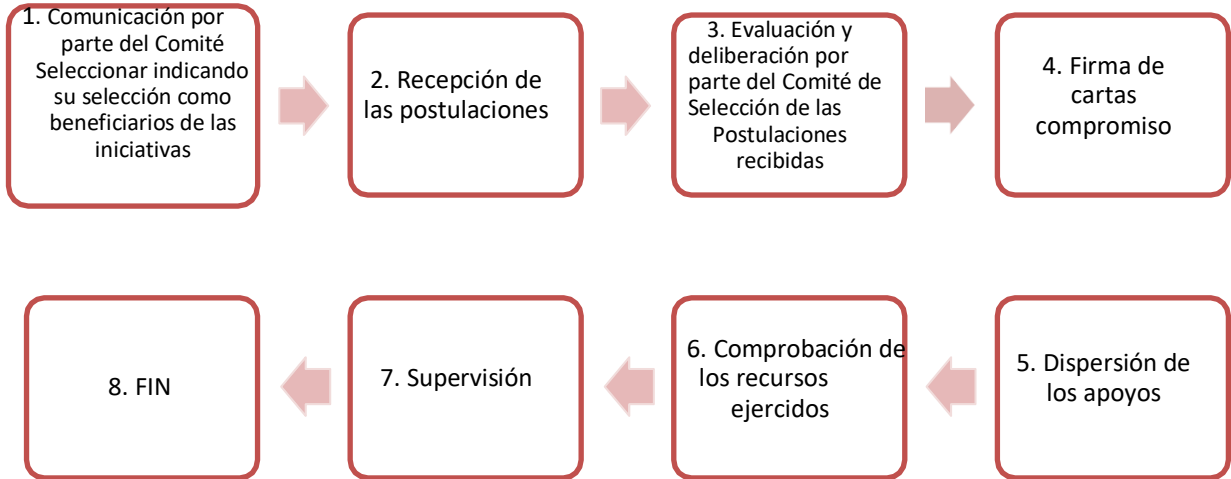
1. Comunicación por parte del Comité Seleccionar indicando su selección como beneficiarios de las iniciativas

2. Recepción de las postulaciones

3. Evaluación y deliberación por parte del Comité de Selección de las Postulaciones recibidas

4. Firma de cartas compromiso

5. Dispersión de los apoyos

6. Comprobación de los recursos ejercidos

7. Supervisión

8. FIN